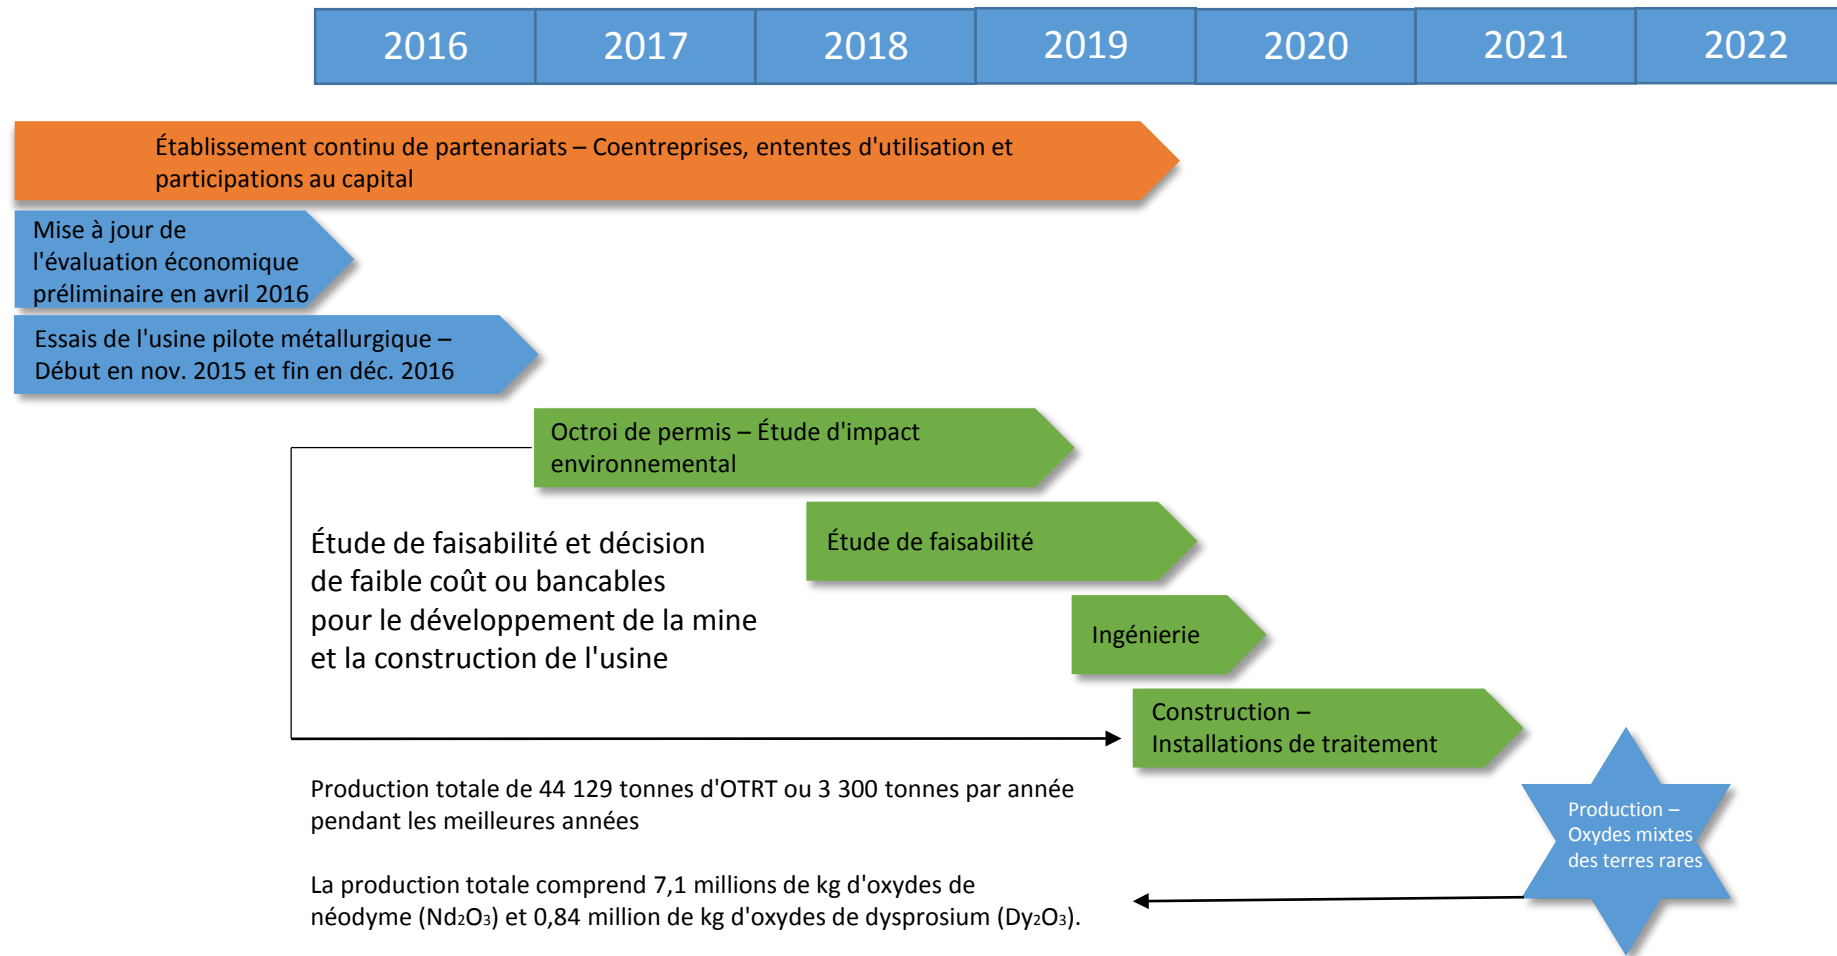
| 2016 | 2017 | 2018 | 2019 | 2020 | 2021 | 2022 |
|---|---|---|---|---|---|---|

Établissement continu de partenariats – Coentreprises, ententes d'utilisation et participations au capital

Mise à jour de l'évaluation économique préliminaire en avril 2016

Essais de l'usine pilote métallurgique – Début en nov. 2015 et fin en déc. 2016

Octroi de permis – Étude d'impact environnemental

Étude de faisabilité et décision de faible coût ou bancables pour le développement de la mine et la construction de l'usine

Étude de faisabilité

Ingénierie

Construction – Installations de traitement

Production totale de 44 129 tonnes d'OTRT ou 3 300 tonnes par année pendant les meilleures années

Production – Oxydes mixtes des terres rares

La production totale comprend 7,1 millions de kg d'oxydes de néodyme ($Nd_2O_3$) et 0,84 million de kg d'oxydes de dysprosium ($Dy_2O_3$).